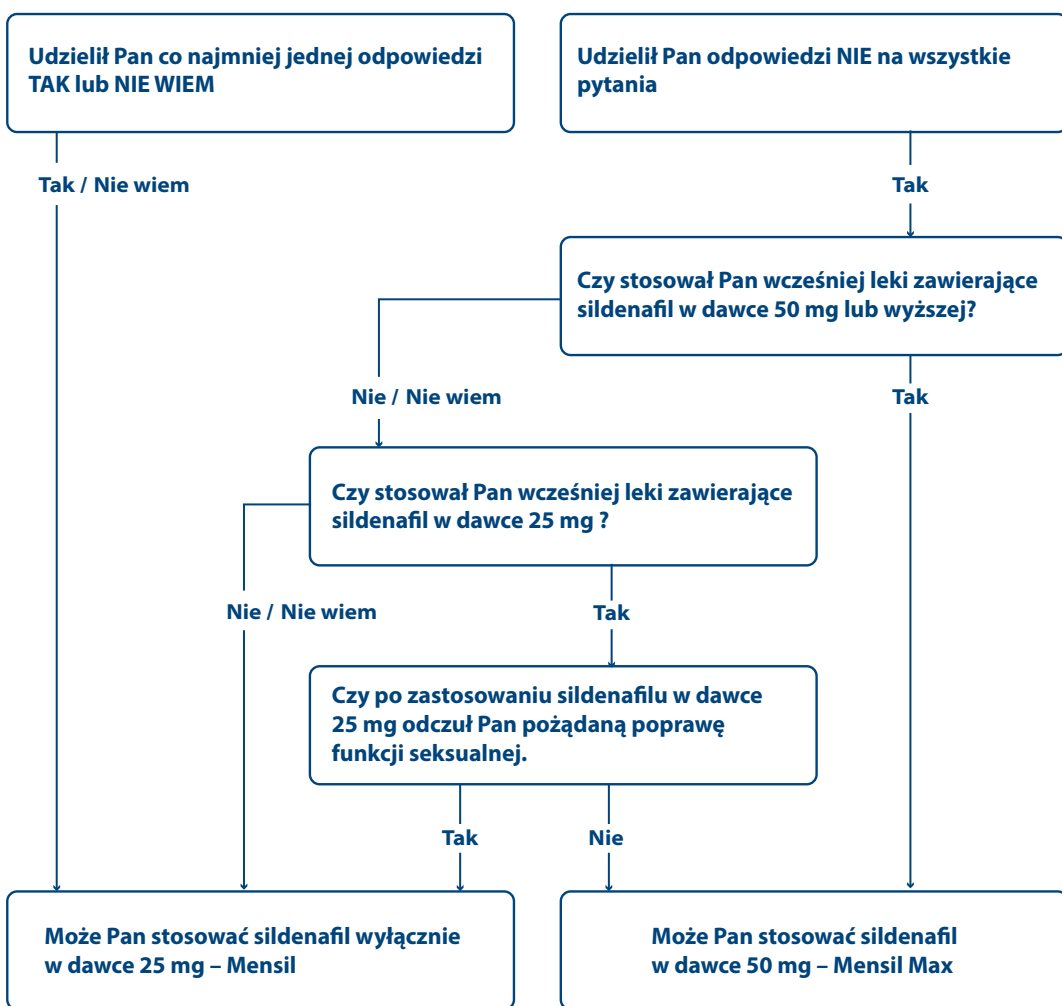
Udzielił Pan co najmniej jednej odpowiedzi TAK lub NIE WIEM

Udzielił Pan odpowiedzi NIE na wszystkie pytania

Tak / Nie wiem

Tak

Czy stosował Pan wcześniej leki zawierające sildenafil w dawce 50 mg lub wyższej?

Nie / Nie wiem

Tak

Czy stosował Pan wcześniej leki zawierające sildenafil w dawce 25 mg ?

Nie / Nie wiem

Tak

Czy po zastosowaniu sildenafilu w dawce 25 mg odczuł Pan pożądaną poprawę funkcji seksualnej.

Tak

Nie

Może Pan stosować sildenafil wyłącznie w dawce 25 mg – Mensil

Może Pan stosować sildenafil w dawce 50 mg – Mensil Max